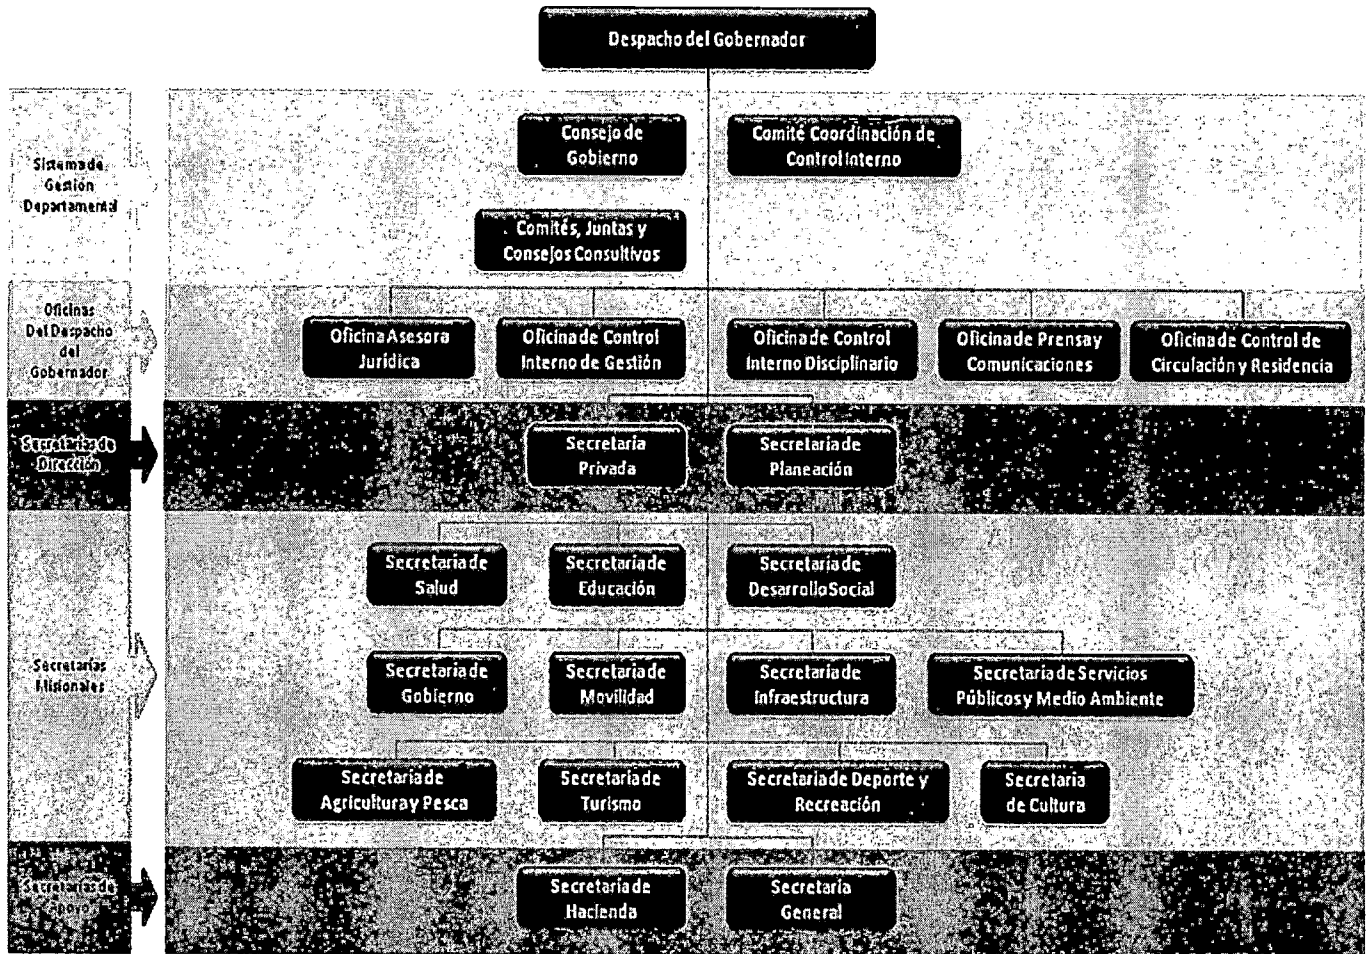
Despacho del Gobernador

Sistema de Gestión Departamental

Consejo de Gobierno

Comité Coordinación de Control Interno

Comités, Juntas y Consejos Consultivos

Oficinas Del Despacho del Gobernador

Oficina Asesora Jurídica

Oficina de Control Interno de Gestión

Oficina de Control Interno Disciplinario

Oficina de Prensa y Comunicaciones

Oficina de Control de Circulación y Residencia

Secretarías de Dirección

Secretaría Privada

Secretaría de Planeación

Secretarías Misionales

Secretaría de Salud

Secretaría de Educación

Secretaría de Desarrollo Social

Secretaría de Gobierno

Secretaría de Movilidad

Secretaría de Infraestructura

Secretaría de Servicios Públicos y Medio Ambiente

Secretaría de Agricultura y Pesca

Secretaría de Turismo

Secretaría de Deporte y Recreación

Secretaría de Cultura

Secretarías de Apoyo

Secretaría de Hacienda

Secretaría General